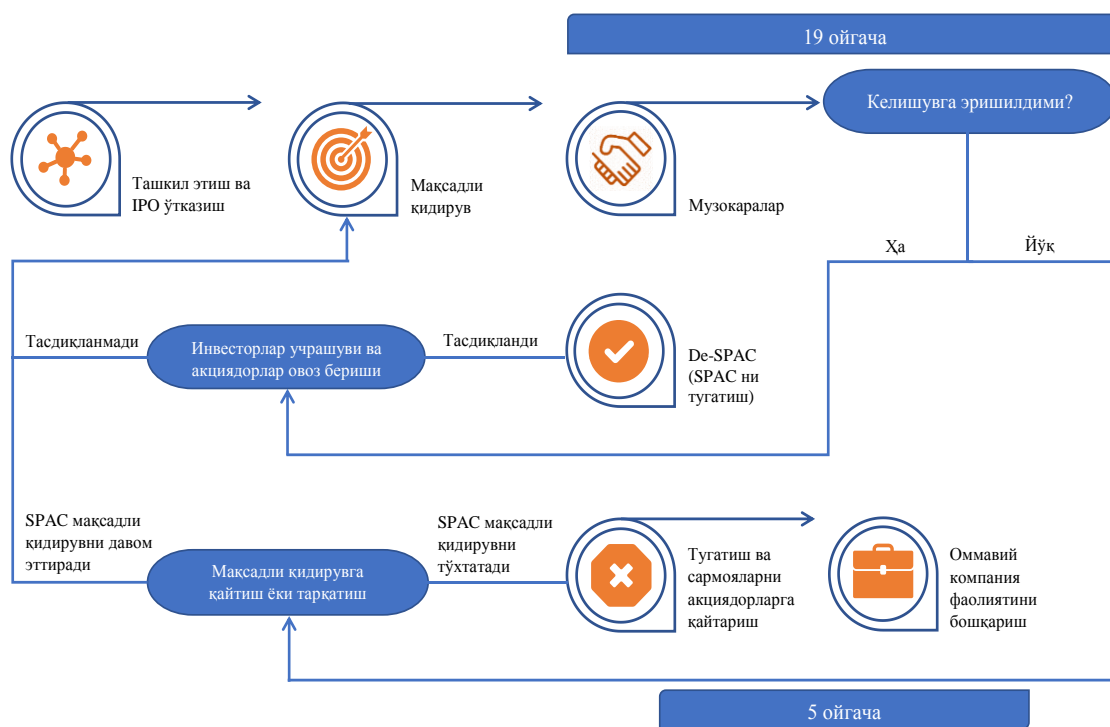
19 ойгача

Келишувга эришилдими?

Ташкил этиш ва IPO ўтказиш

Мақсадли қидирув

Музокаралар

Ҳа

Йўқ

Тасдиқланмади

Инвесторлар учрашуви ва акциядорлар овоз бериши

Тасдиқланди

De-SPAC (SPAC ни тугатиш)

SPAC мақсадли қидирувни давом эттиради

Мақсадли қидирувга қайтиш ёки тарқатиш

SPAC мақсадли қидирувни тўхтатади

Тугатиш ва сармояларни акциядорларга қайтариш

Оммавий компания фаолиятини бошқариш

5 ойгача